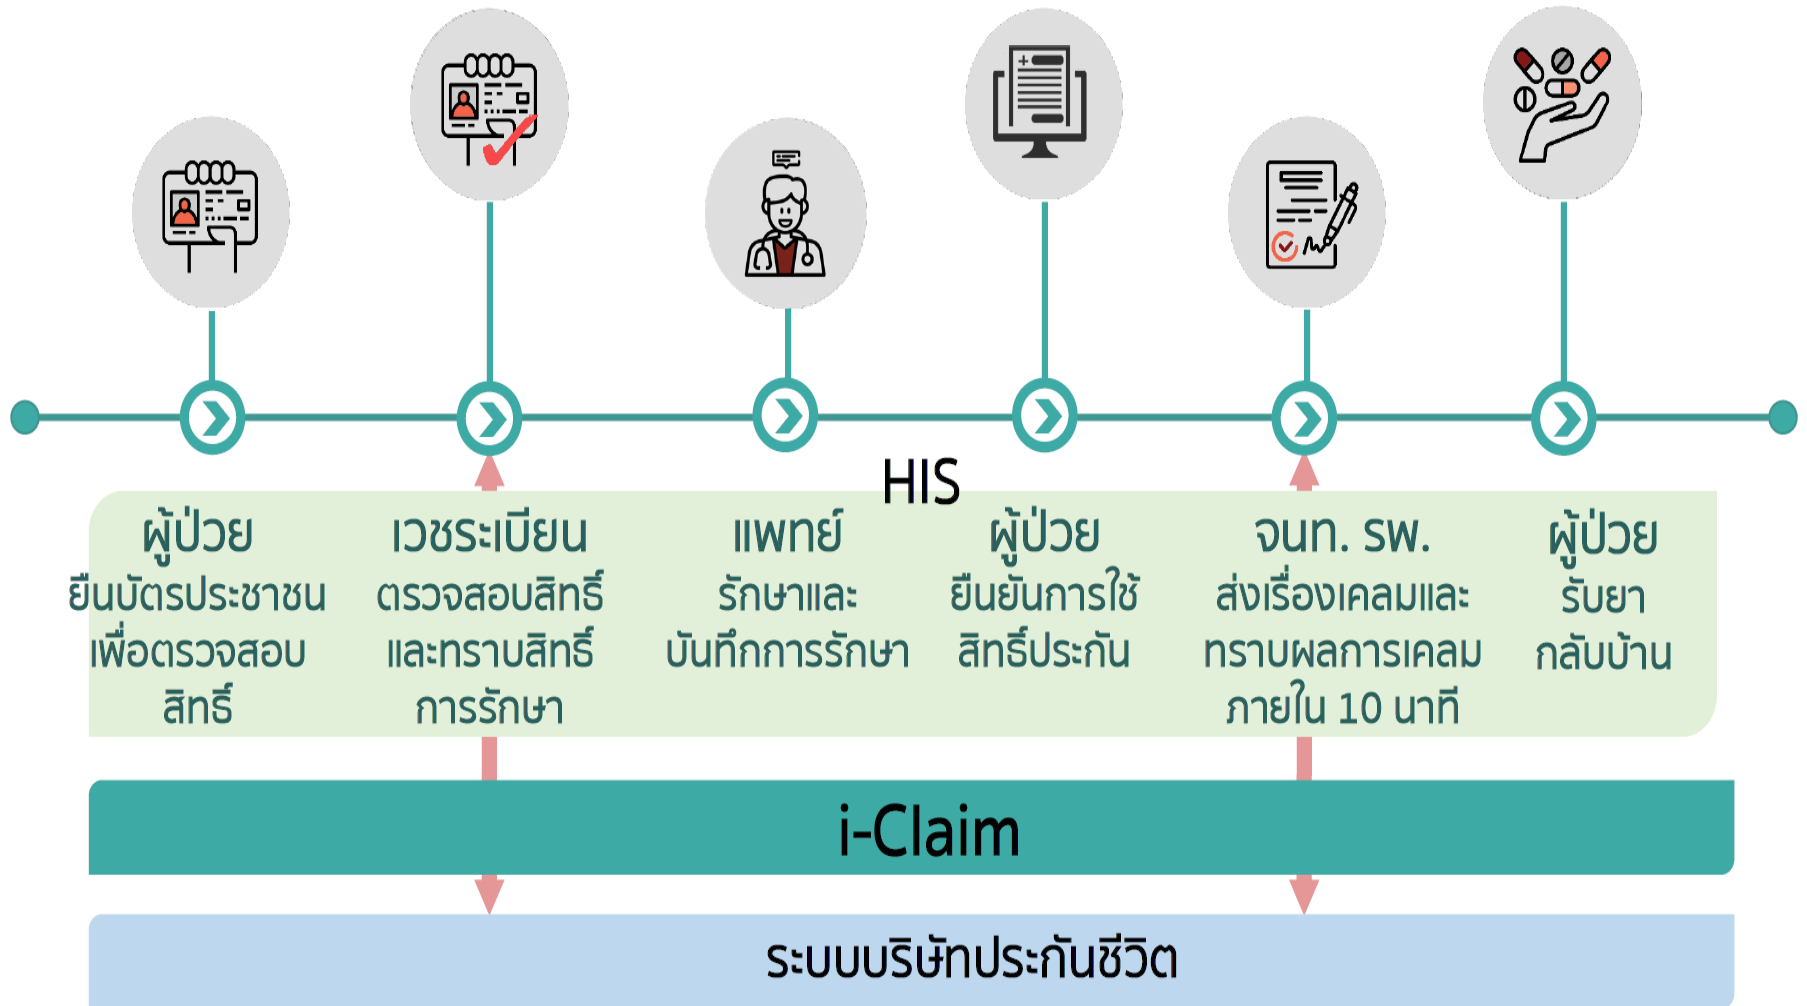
HIS

ผู้ป่วย
ยื่นบัตรประชาชนเพื่อตรวจสอบสิทธิ์

เวชระเบียน
ตรวจสอบสิทธิ์และทราบสิทธิ์การรักษา

แพทย์
รักษาและบันทึกการรักษา

ผู้ป่วย
ยืนยันการใช้สิทธิ์ประกัน

จนท. รพ.
ส่งเรื่องเคลมและทราบผลการเคลมภายใน 10 นาที

ผู้ป่วย
รับยากลับบ้าน

i-Claim

ระบบบริษัทประกันชีวิต